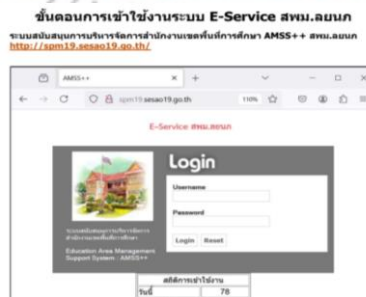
ขั้นตอนการเข้าใช้งานระบบ E-Service สพม.ลยนภ

ระบบสนับสนุนการบริหารจัดการสำนักงานเขตพื้นที่การศึกษา AMSS++ สพม.ลยนภ
http://spm19.sesao19.go.th/

AMSS++

spm19.sesao19.go.th

110%

E-Service สพม.ลยนภ

Login

Username

Password

Login Reset

ระบบสนับสนุนการบริหารจัดการ สำนักงานเขตพื้นที่การศึกษา

Education Area Management Support System : AMSS++

สถิติการเข้าใช้งาน

| วันนี้ | 78 |
|---|---|